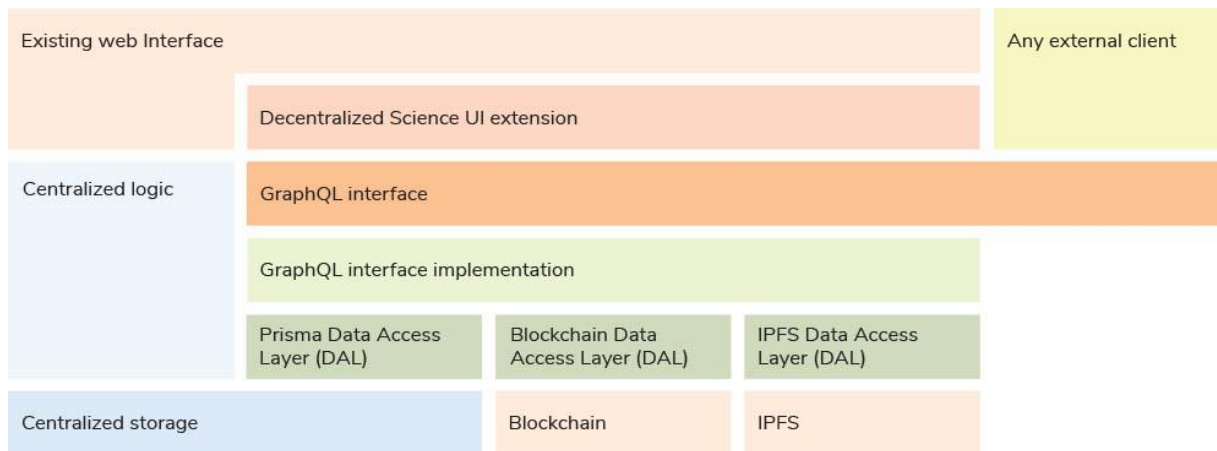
Existing web Interface

Any external client

Decentralized Science UI extension

Centralized logic

GraphQL interface

GraphQL interface implementation

Prisma Data Access Layer (DAL)

Blockchain Data Access Layer (DAL)

IPFS Data Access Layer (DAL)

Centralized storage

Blockchain

IPFS